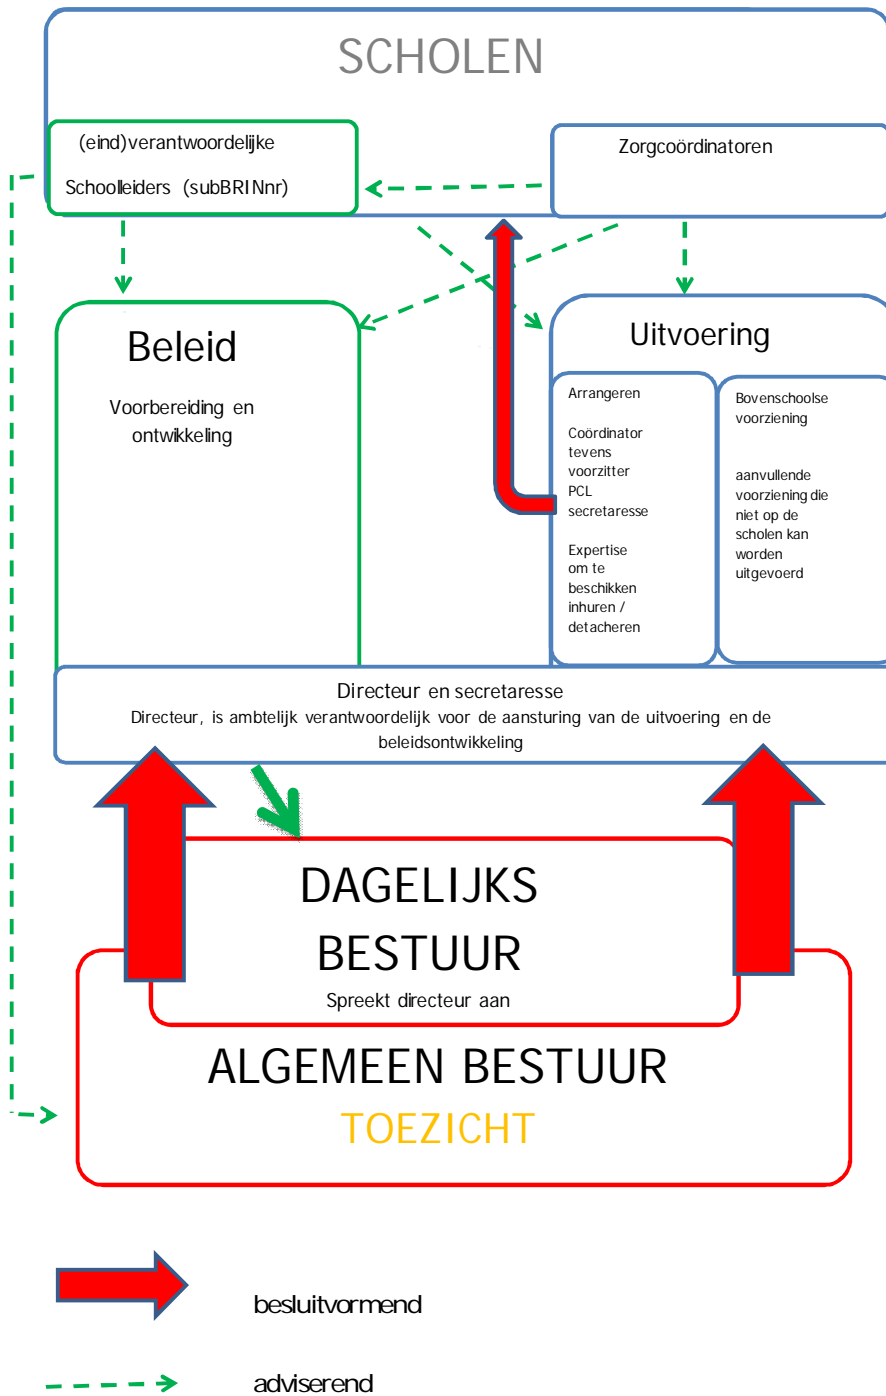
SCHOLEN

(eind)verantwoordelijke

Schoolleiders (subBRINnr)

Zorgcoördinatoren

Beleid

Voorbereiding en ontwikkeling

Uitvoering

Arrangeren

Coördinator tevens voorzitter PCL secretaresse

Expertise om te beschikken inhuren / detacheren

Bovenschoolse voorziening

aanvullende voorziening die niet op de scholen kan worden uitgevoerd

Directeur en secretaresse
Directeur, is ambtelijk verantwoordelijk voor de aansturing van de uitvoering en de beleidsontwikkeling

DAGELIJKS BESTUUR
Spreekt directeur aan

ALGEMEEN BESTUUR
TOEZICHT

besluitvormend

adviserend